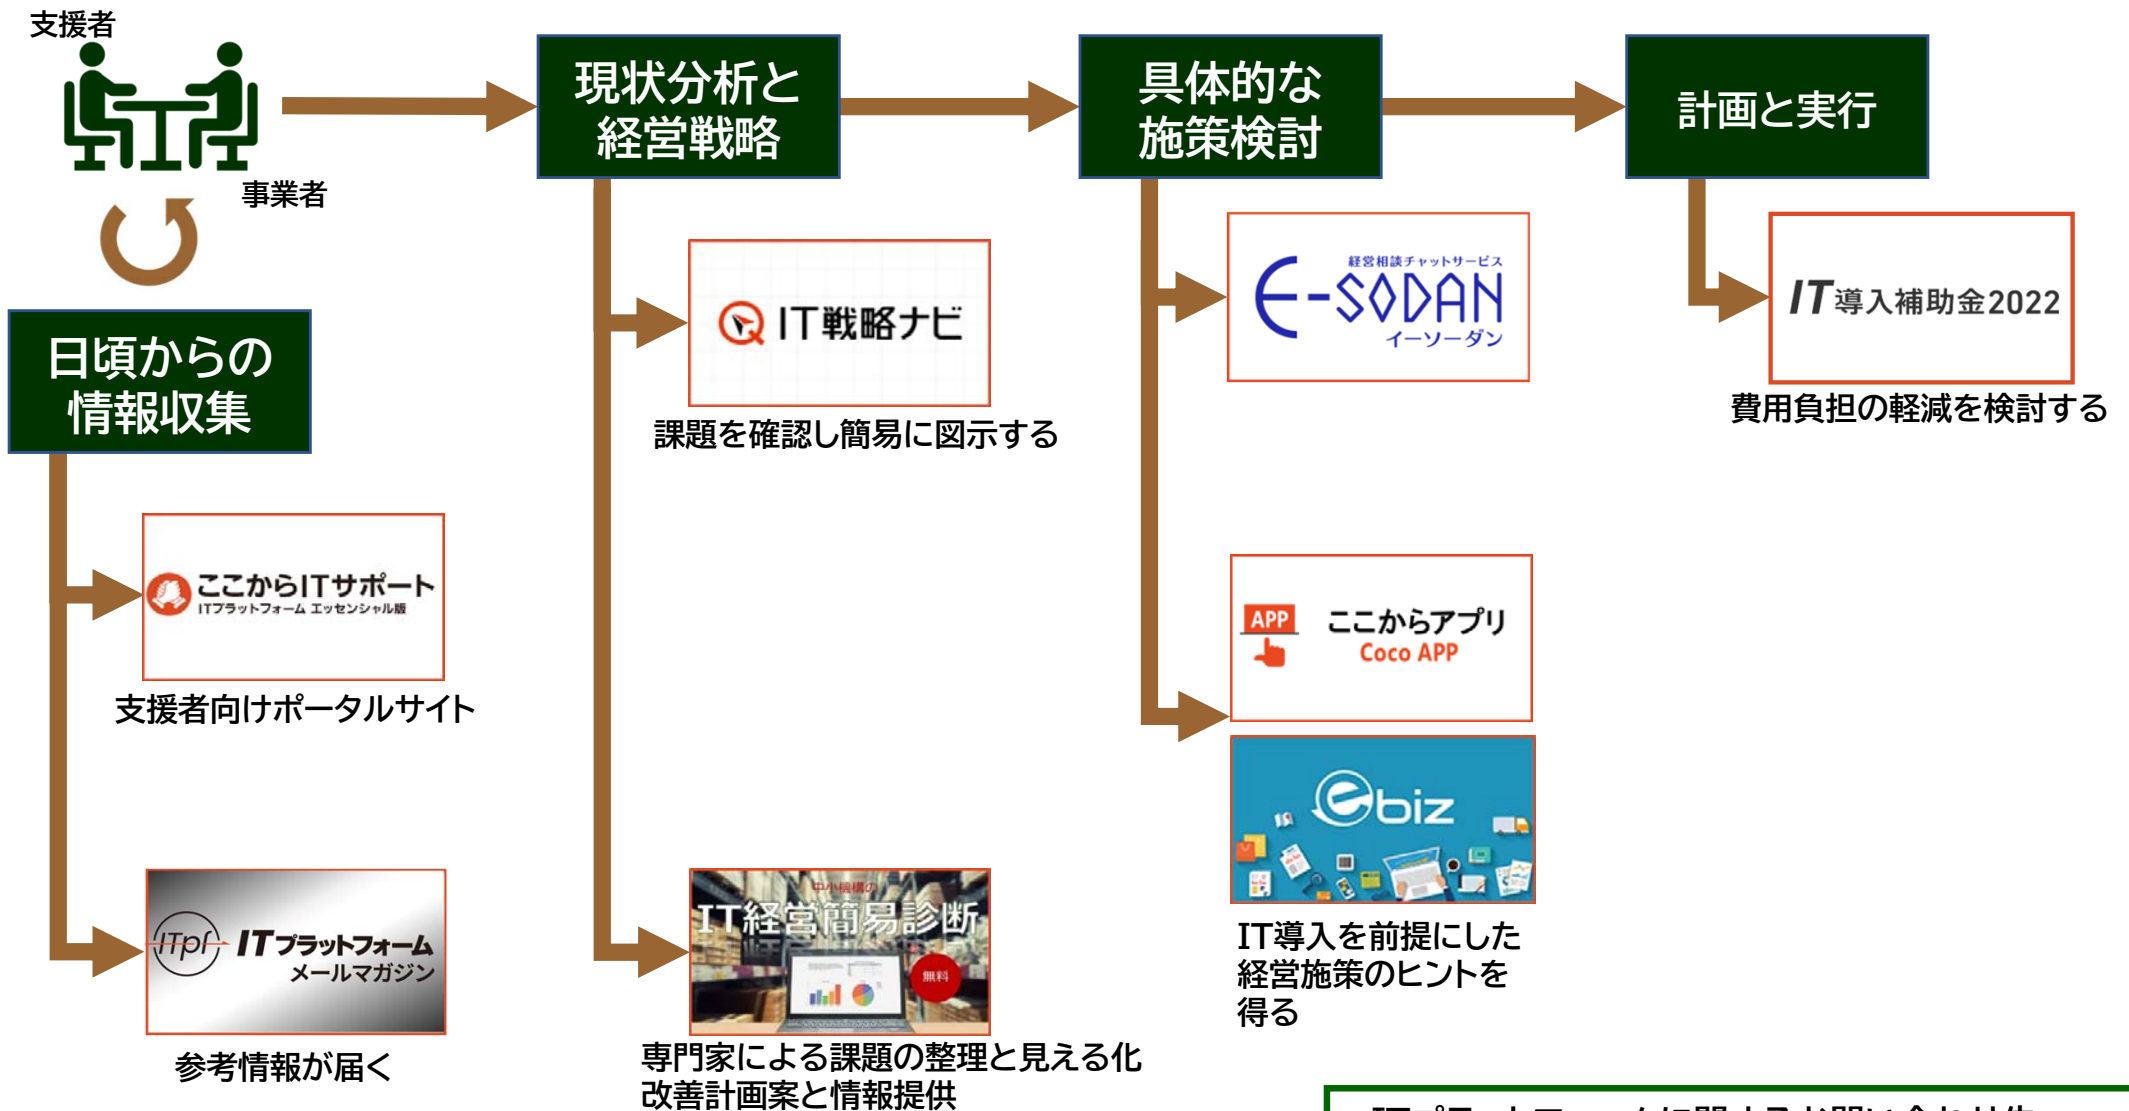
支援者

事業者

日頃からの情報収集

現状分析と経営戦略

具体的な施策検討

計画と実行

IT戦略ナビ

課題を確認し簡易に図示する

経営相談チャットサービス
E-SODAN
イーソーダン

IT導入補助金2022

費用負担の軽減を検討する

ここからITサポート
ITプラットフォーム エッセンシャル版

支援者向けポータルサイト

APP
ここからアプリ
Coco APP

ebiz

IT導入を前提にした経営施策のヒントを得る

ITpf
ITプラットフォーム
メールマガジン

参考情報が届く

中小機構の
IT経営簡易診断
無料

専門家による課題の整理と見える化
改善計画案と情報提供

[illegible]